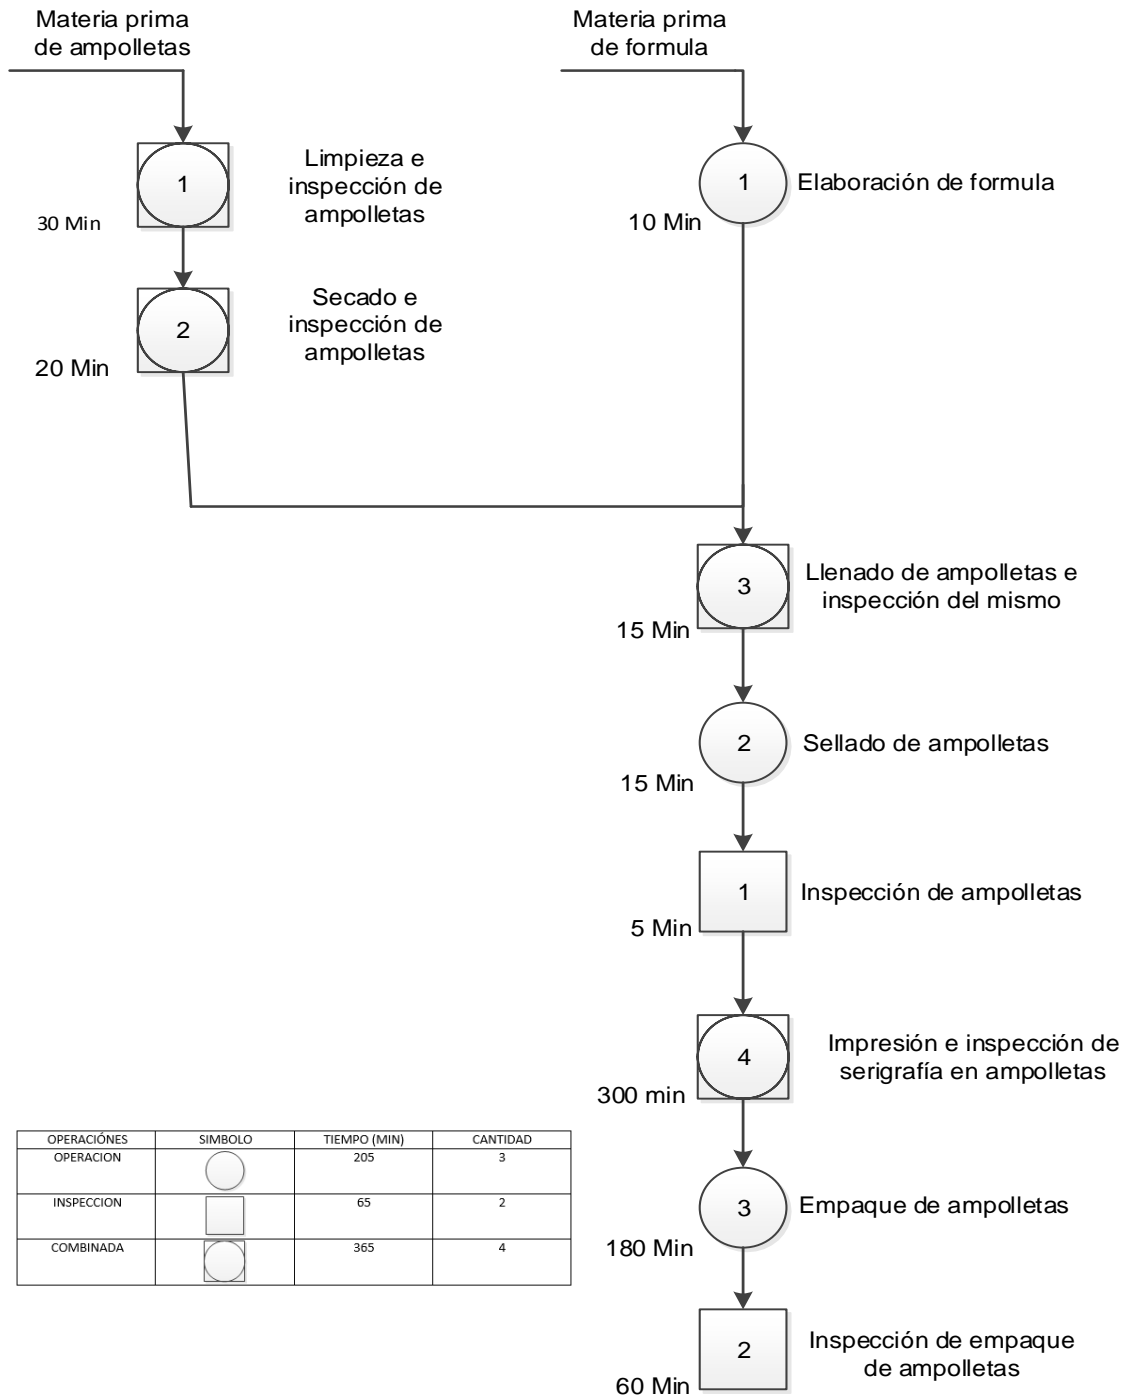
Materia prima de ampolletas

Materia prima de formula

1
Limpieza e inspección de ampolletas
30 Min

1
Elaboración de formula
10 Min

2
Secado e inspección de ampolletas
20 Min

3
Llenado de ampolletas e inspección del mismo
15 Min

2
Sellado de ampolletas
15 Min

1
Inspección de ampolletas
5 Min

4
Impresión e inspección de serigrafía en ampolletas
300 min

3
Empaque de ampolletas
180 Min

2
Inspección de empaque de ampolletas
60 Min

| OPERACIÓNES | SIMBOLO | TIEMPO (MIN) | CANTIDAD |
|---|---|---|---|
| OPERACION | | 205 | 3 |
| INSPECCION | | 65 | 2 |
| COMBINADA | | 365 | 4 |